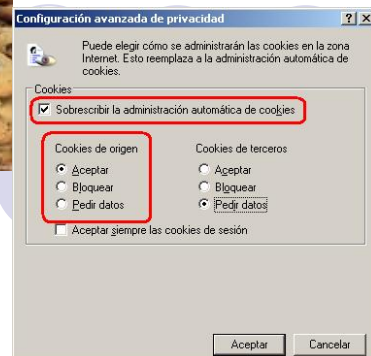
Configuración avanzada de privacidad ? X

Puede elegir cómo se administrarán las cookies en la zona Internet. Esto reemplaza a la administración automática de cookies.

Cookies

Sobrescribir la administración automática de cookies

Cookies de origen
Aceptar
Bloquear
Pedir datos

Cookies de terceros
Aceptar
Bloquear
Pedir datos

Aceptar siempre las cookies de sesión

Aceptar Cancelar